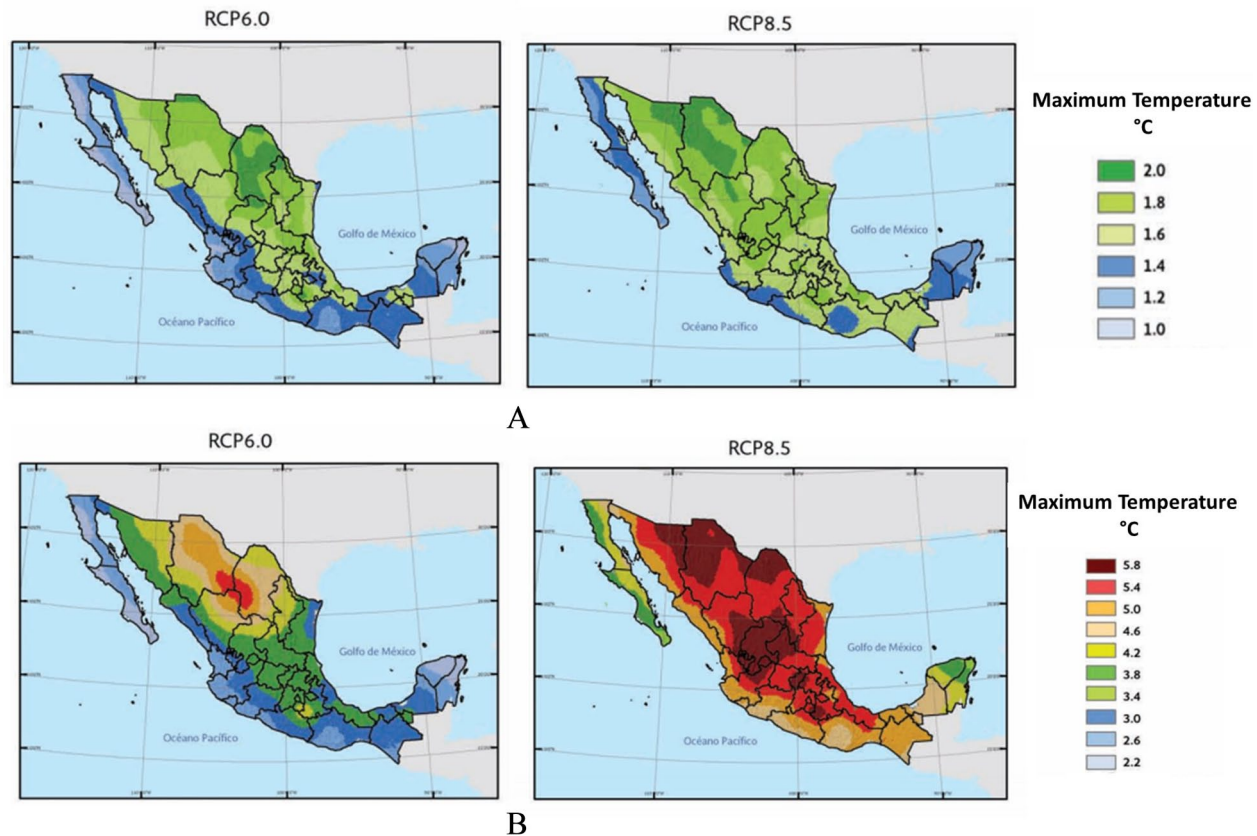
RCP6.0

Golfo de México

Océano Pacífico

RCP8.5

Golfo de México

Océano Pacífico

Maximum Temperature °C

2.0
1.8
1.6
1.4
1.2
1.0

A

RCP6.0

Golfo de México

Océano Pacífico

RCP8.5

Golfo de México

Océano Pacífico

Maximum Temperature °C

5.8
5.4
5.0
4.6
4.2
3.8
3.4
3.0
2.6
2.2

B